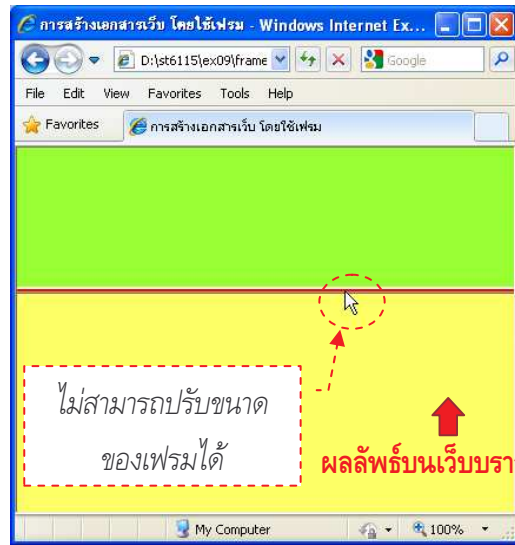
การสร้างเอกสารเว็บ โดยใช้เฟรม - Windows Internet Ex...

D:\st6115\ex09\frame

Google

File Edit View Favorites Tools Help

Favorites

การสร้างเอกสารเว็บ โดยใช้เฟรม

ไม่สามารถปรับขนาดของเฟรมได้

ผลลัพธ์บนเว็บบรา

My Computer

100%